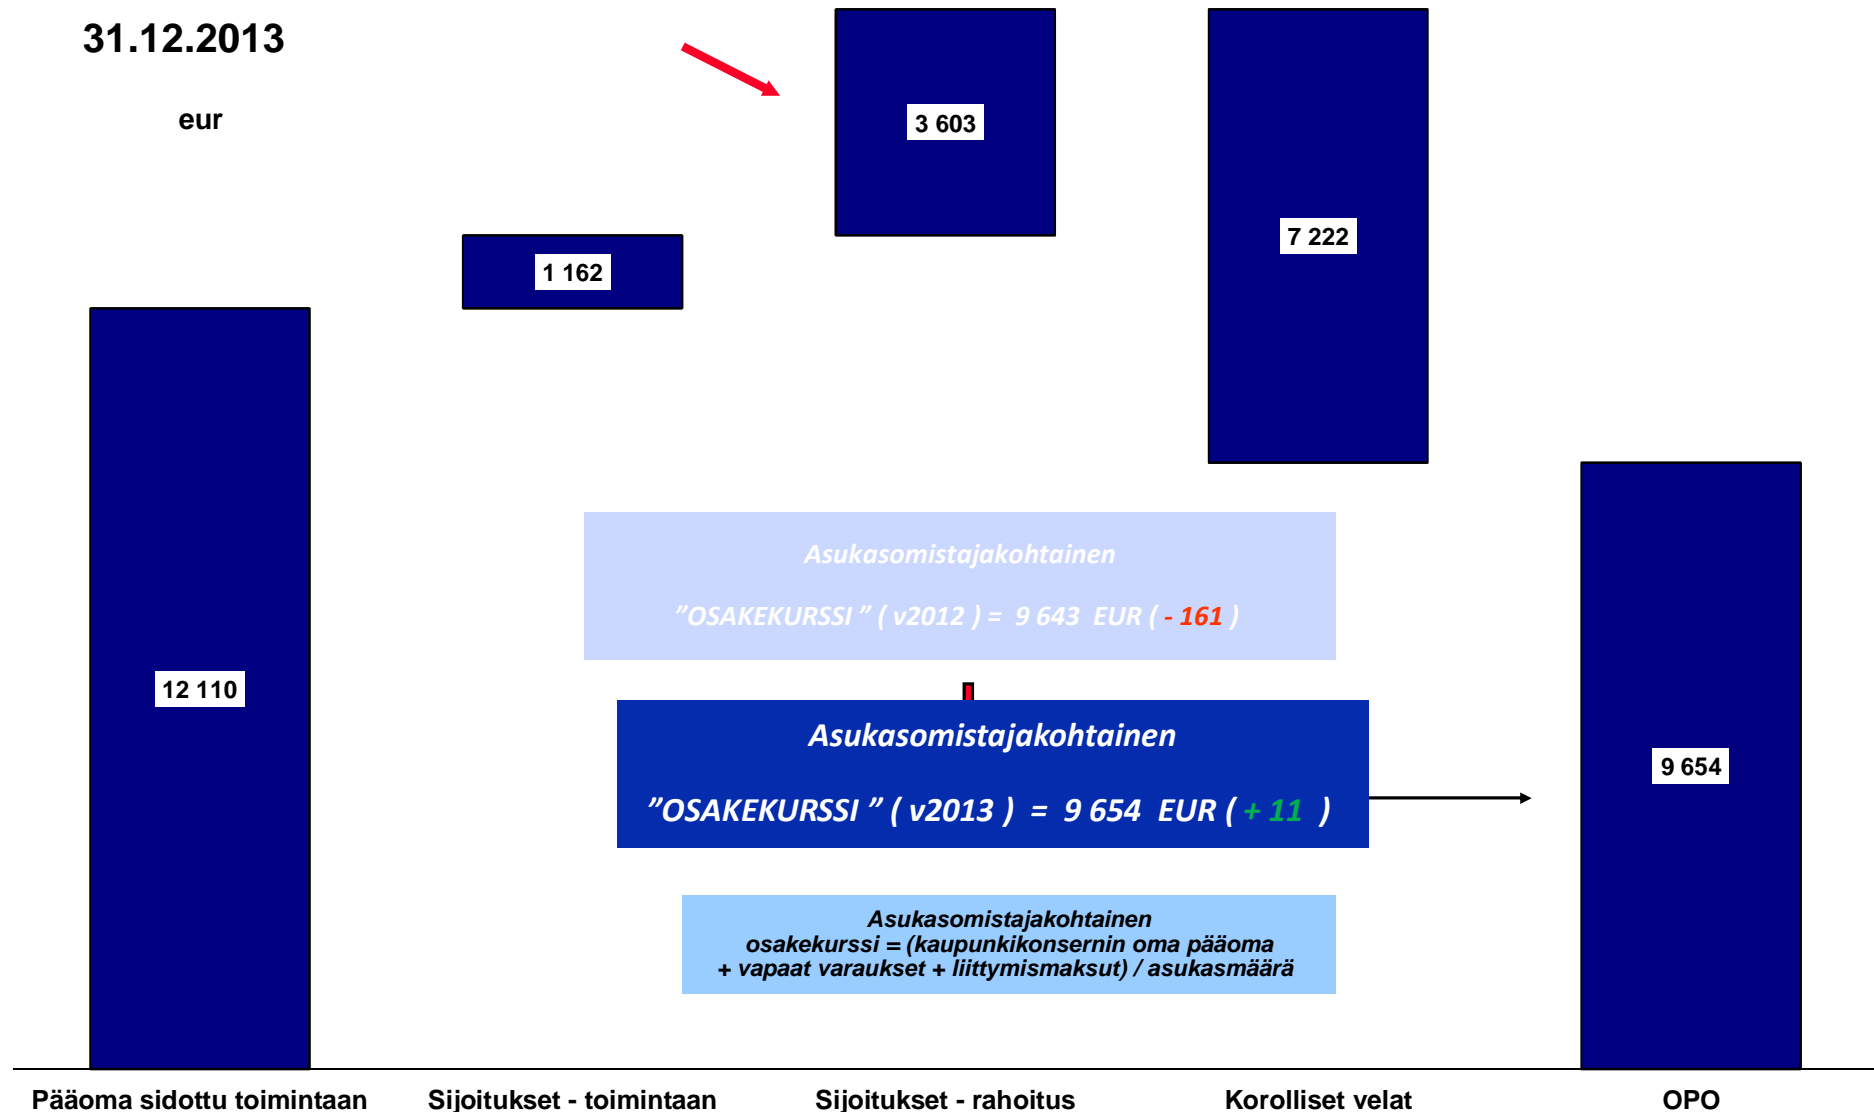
31.12.2013

eur

3 603

7 222

1 162

12 110

Asukasomistajakohtainen

”OSAKEKURSSI ” ( v2012 ) = 9 643 EUR ( - 161 )

Asukasomistajakohtainen

”OSAKEKURSSI ” ( v2013 ) = 9 654 EUR ( + 11 )

9 654

Asukasomistajakohtainen osakekurssi = (kaupunkikonsernin oma pääoma + vapaat varaukset + liittymismaksut) / asukasmäärä

Pääoma sidottu toimintaan

Sijoitukset - toimintaan

Sijoitukset - rahoitus

Korolliset velat

OPO